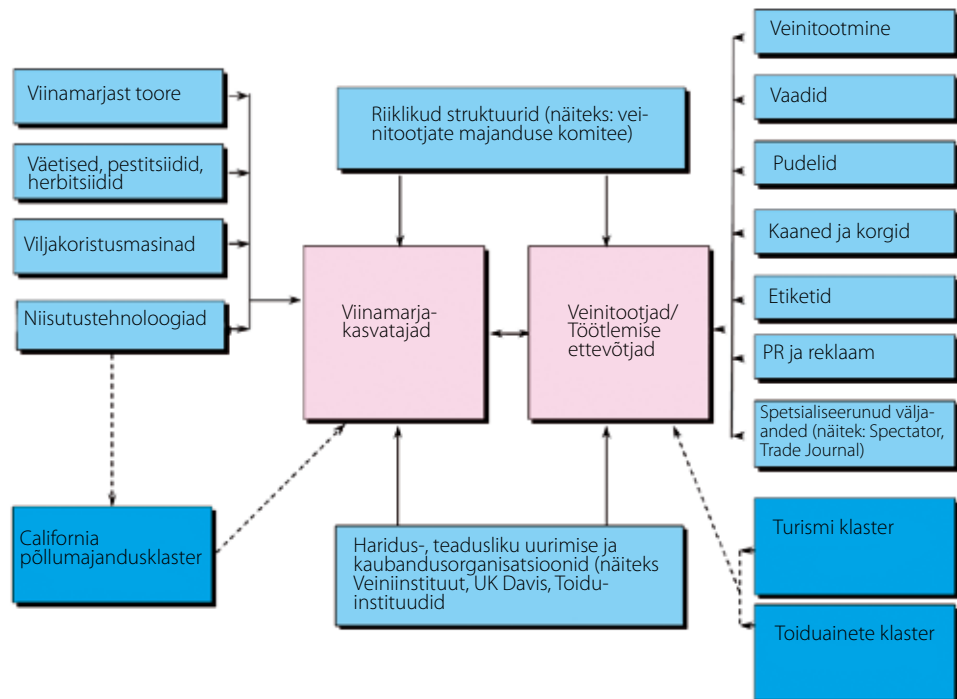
Viinamarjast toore

Väetised, pestitsiidid, herbitsiidid

Viljakoristusmasinad

Niisutustehnoloogiad

Riiklikud struktuurid (näiteks: veinitootjate majanduse komitee)

Viinamarjakasvatajad

Veinitootjad/ Töötlemise ettevõtjad

Veinitootmine

Vaadid

Pudelid

Kaaned ja korgid

Etiketid

PR ja reklaam

Spetsialiseerunud väljaanded (näitek: Spectator, Trade Journal)

California põllumajandusklaster

Haridus-, teadusliku uurimise ja kaubandusorganisatsioonid (näiteks Veiniinstituut, UK Davis, Toiduinstituudid)

Turismi klaster

Toiduainete klaster